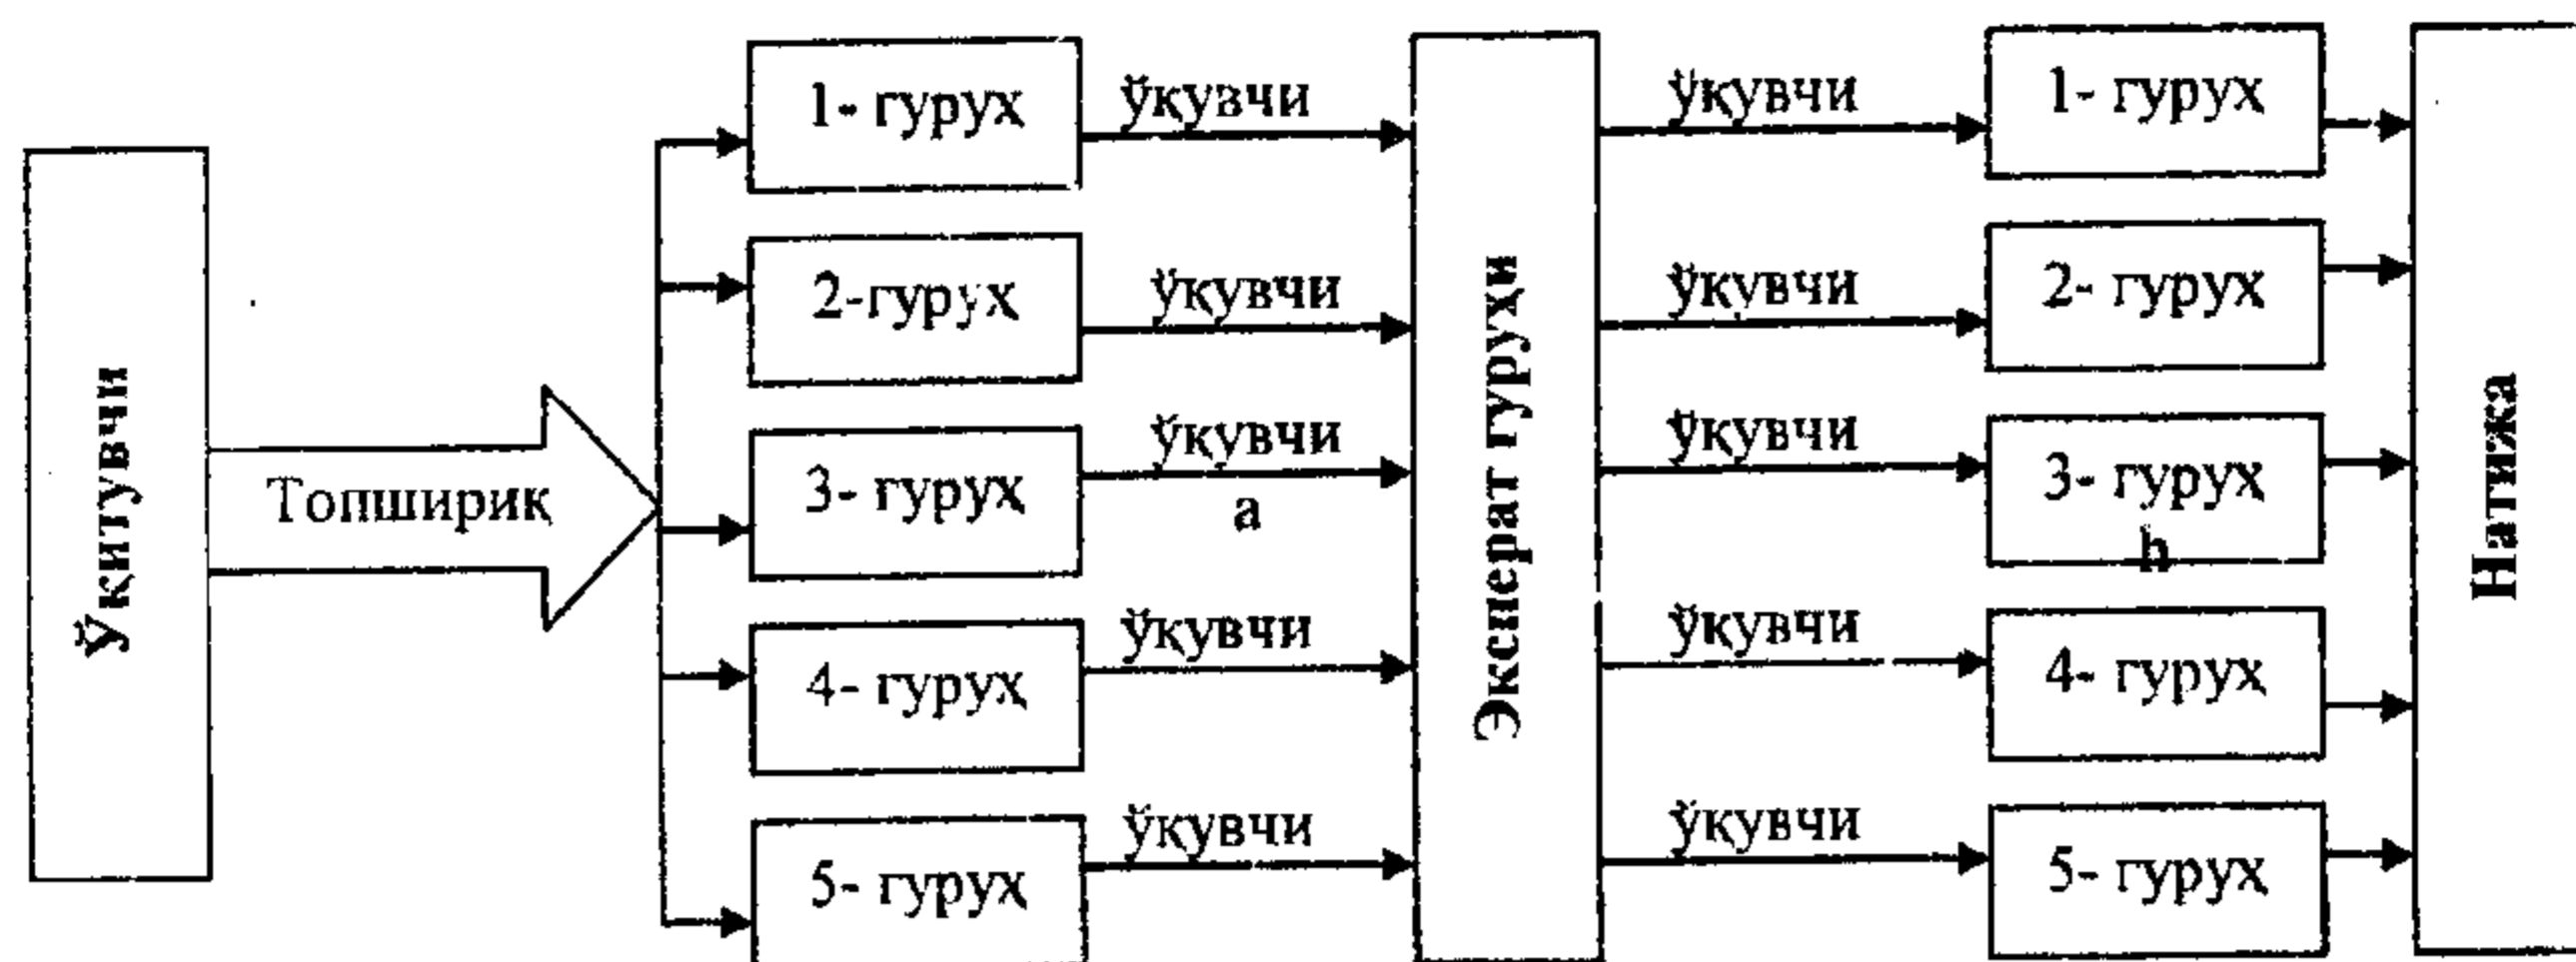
Ўқитувчи

Топширик

1- гурух
2-гурух
3- гурух
4- гурух
5- гурух

ўкувчи
ўкувчи
ўкувчи
а
ўкувчи
ўкувчи

Эксперат гурухи

ўкувчи
ўкувчи
ўкувчи
ўкувчи
ўкувчи

1- гурух
2- гурух
3- гурух
h
4- гурух
5- гурух

Натижа